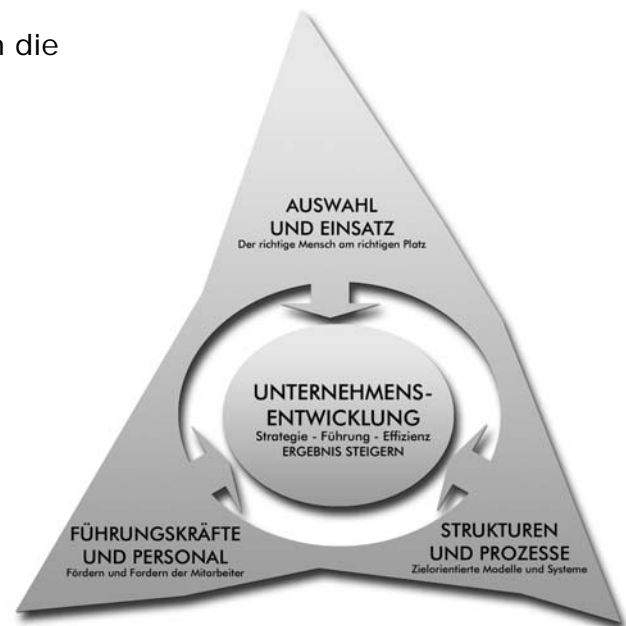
n die

AUSWAHL UND EINSATZ
Der richtige Mensch am richtigen Platz

UNTERNEHMENS-ENTWICKLUNG
Strategie - Führung - Effizienz
ERGEBNIS STEIGERN

FÜHRUNGSKRÄFTE UND PERSONAL
Fördern und Fordern der Mitarbeiter

STRUKTUREN UND PROZESSE
Zielorientierte Modelle und Systeme